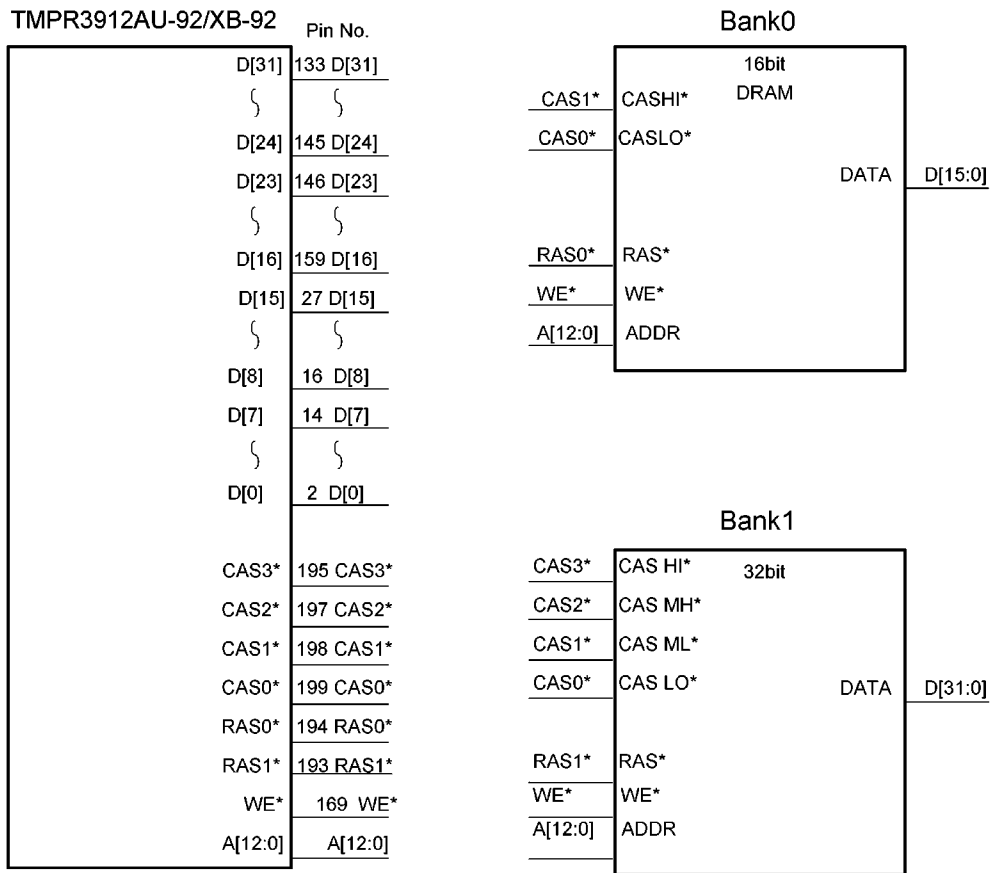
TMPR3912AU-92/XB-92

Pin No.

D[31] 133 D[31]
D[24] 145 D[24]
D[23] 146 D[23]
D[16] 159 D[16]
D[15] 27 D[15]
D[8] 16 D[8]
D[7] 14 D[7]
D[0] 2 D[0]
CAS3* 195 CAS3*
CAS2* 197 CAS2*
CAS1* 198 CAS1*
CAS0* 199 CAS0*
RAS0* 194 RAS0*
RAS1* 193 RAS1*
WE* 169 WE*
A[12:0] A[12:0]

Bank0

16bit
DRAM

CAS1* CASHI*
CAS0* CASLO*
DATA D[15:0]
RAS0* RAS*
WE* WE*
A[12:0] ADDR

Bank1

32bit

CAS3* CAS HI*
CAS2* CAS MH*
CAS1* CAS ML*
CAS0* CAS LO*
DATA D[31:0]
RAS1* RAS*
WE* WE*
A[12:0] ADDR